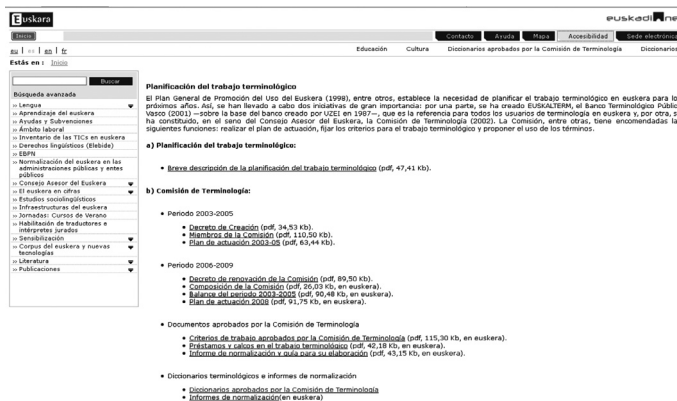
Euskara

euskadi.net

Inicio

Contacto | Ayuda | Mapa | Accesibilidad | Sede electrónica

eu | es | en | fr

Educación | Cultura | Diccionarios aprobados por la Comisión de Terminología | Diccionarios

Estás en : Inicio

Buscar

Búsqueda avanzada

» Lengua
» Aprendizaje del euskera
» Ayudas y Subvenciones
» Ámbito laboral
» Inventario de las TICs en euskera
» Derechos lingüísticos (Elebide)
» EBPN
» Normalización del euskera en las administraciones públicas y entes públicos
» Consejo Asesor del Euskera
» El euskera en cifras
» Estudios sociolingüísticos
» Infraestructuras del euskera
» Jornadas: Cursos de Verano
» Habilitación de traductores e intérpretes jurados
» Sensibilización
» Corpus del euskera y nuevas tecnologías
» Literatura
» Publicaciones

Planificación del trabajo terminológico

El Plan General de Promoción del Uso del Euskera (1998), entre otros, establece la necesidad de planificar el trabajo terminológico en euskera para lo próximos años. Así, se han llevado a cabo dos iniciativas de gran importancia: por una parte, se ha creado EUSKALTERM, el Banco Terminológico Públic Vasco (2001) —sobre la base del banco creado por UZEI en 1987—, que es la referencia para todos los usuarios de terminología en euskera y, por otra, s ha constituido, en el seno del Consejo Asesor del Euskera, la Comisión de Terminología (2002). La Comisión, entre otras, tiene encomendadas la siguientes funciones: realizar el plan de actuación, fijar los criterios para el trabajo terminológico y proponer el uso de los términos.

a) Planificación del trabajo terminológico:

• Breve descripción de la planificación del trabajo terminológico (pdf, 47,41 Kb).

b) Comisión de Terminología:

• Periodo 2003-2005
• Decreto de Creación (pdf, 34,53 Kb).
• Miembros de la Comisión (pdf, 110,50 Kb).
• Plan de actuación 2003-05 (pdf, 63,44 Kb).

• Periodo 2006-2009
• Decreto de renovación de la Comisión (pdf, 89,50 Kb).
• Composición de la Comisión (pdf, 26,03 Kb, en euskera).
• Balance del periodo 2003-2005 (pdf, 90,48 Kb, en euskera).
• Plan de actuación 2008 (pdf, 91,75 Kb, en euskera).

• Documentos aprobados por la Comisión de Terminología
• Criterios de trabajo aprobados por la Comisión de Terminología (pdf, 115,30 Kb, en euskera).
• Préstamos y calcos en el trabajo terminológico (pdf, 42,18 Kb, en euskera).
• Informe de normalización y guía para su elaboración (pdf, 43,15 Kb, en euskera).

• Diccionarios terminológicos e informes de normalización
• Diccionarios aprobados por la Comisión de Terminología
• Informes de normalización(en euskera)